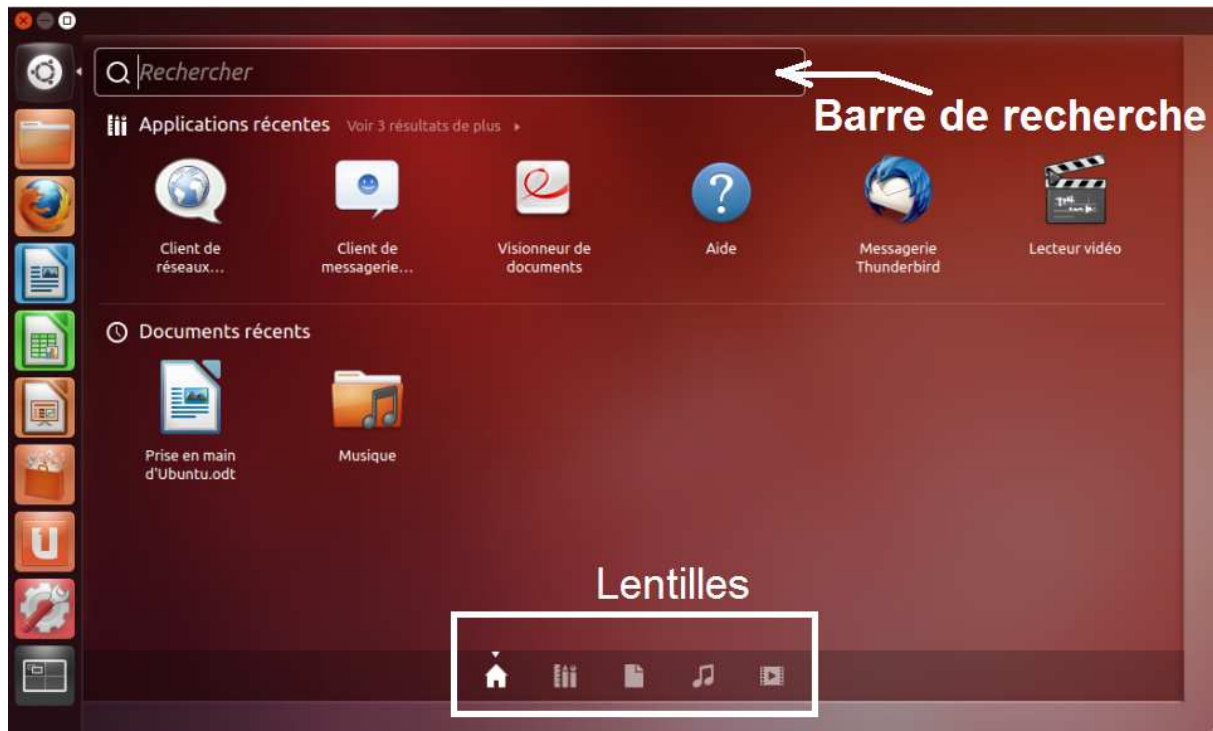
Rechercher

Barre de recherche

Applications récentes Voir 3 résultats de plus

Client de réseaux...

Client de messagerie...

Visionneur de documents

Aide

Messagerie Thunderbird

Lecteur vidéo

Documents récents

Prise en main d'Ubuntu.odt

Musique

Lentilles